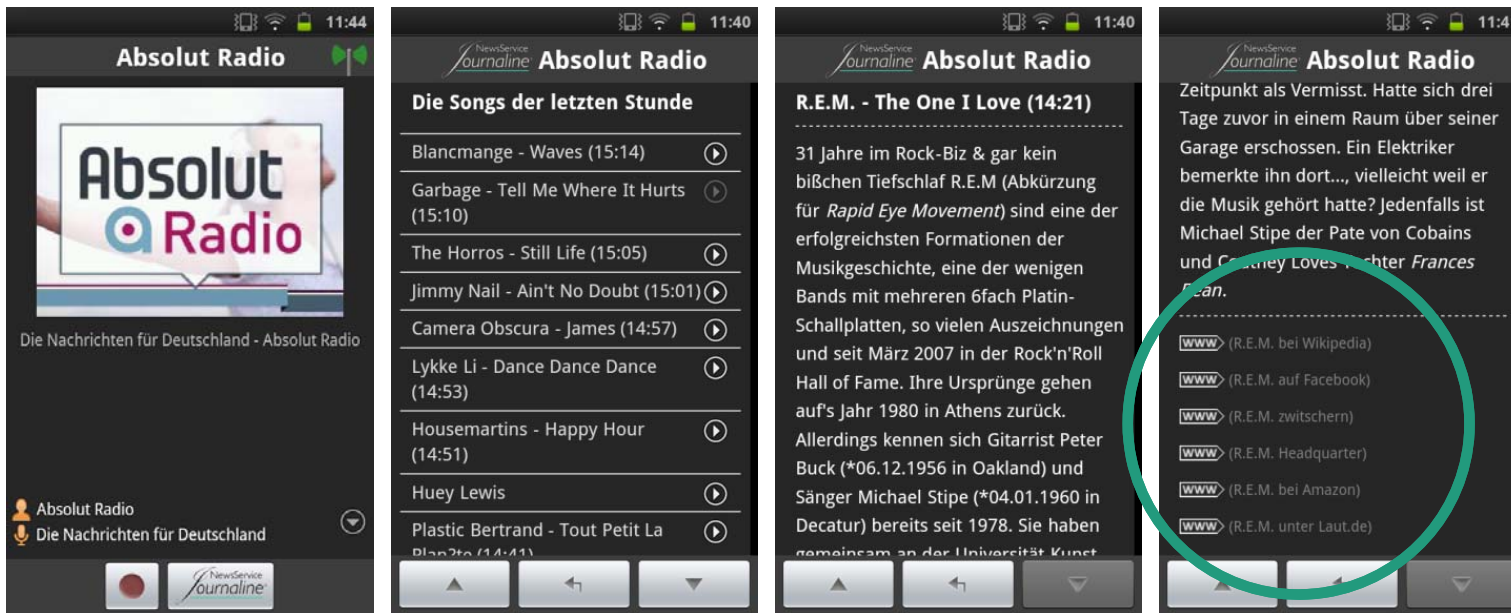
11:44

Absolut Radio

Absolut Radio

Die Nachrichten für Deutschland - Absolut Radio

Absolut Radio
Die Nachrichten für Deutschland

NewsService Journaline

11:40

NewsService Journaline Absolut Radio

Die Songs der letzten Stunde

Blancmange - Waves (15:14)
Garbage - Tell Me Where It Hurts (15:10)
The Horros - Still Life (15:05)
Jimmy Nail - Ain't No Doubt (15:01)
Camera Obscura - James (14:57)
Lykke Li - Dance Dance Dance (14:53)
Housemartins - Happy Hour (14:51)
Huey Lewis
Plastic Bertrand - Tout Petit La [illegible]

11:40

NewsService Journaline Absolut Radio

R.E.M. - The One I Love (14:21)

31 Jahre im Rock-Biz & gar kein bißchen Tiefschlaf R.E.M (Abkürzung für *Rapid Eye Movement*) sind eine der erfolgreichsten Formationen der Musikgeschichte, eine der wenigen Bands mit mehreren 6fach Platin-Schallplatten, so vielen Auszeichnungen und seit März 2007 in der Rock'n'Roll Hall of Fame. Ihre Ursprünge gehen auf's Jahr 1980 in Athens zurück. Allerdings kennen sich Gitarrist Peter Buck (*06.12.1956 in Oakland) und Sänger Michael Stipe (*04.01.1960 in Decatur) bereits seit 1978. Sie haben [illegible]

11:40

NewsService Journaline Absolut Radio

Zeitpunkt als Vermisst. Hatte sich drei Tage zuvor in einem Raum über seiner Garage erschossen. Ein Elektriker bemerkte ihn dort..., vielleicht weil er die Musik gehört hatte? Jedenfalls ist Michael Stipe der Pate von Cobains und C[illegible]ey Loves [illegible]chter *Frances* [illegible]ean.

WWW (R.E.M. bei Wikipedia)
WWW (R.E.M. auf Facebook)
WWW (R.E.M. zwitschern)
WWW (R.E.M. Headquarter)
WWW (R.E.M. bei Amazon)
WWW (R.E.M. unter Laut.de)